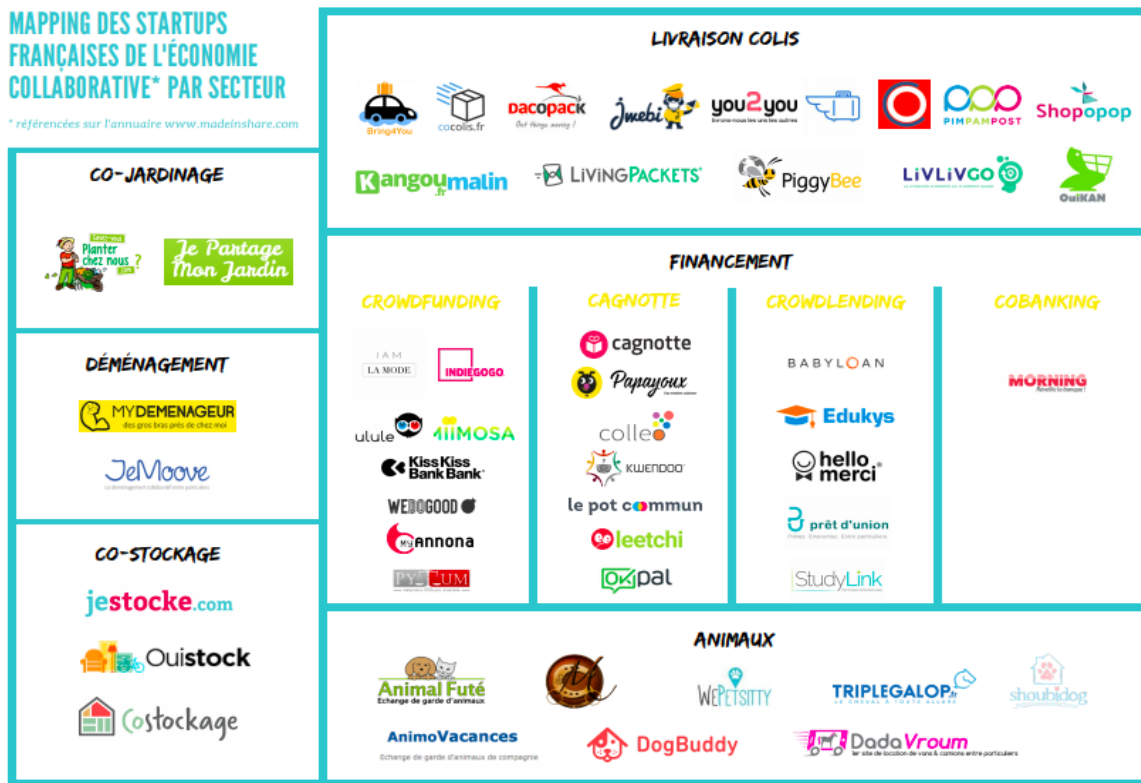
MAPPING DES STARTUPS FRANÇAISES DE L'ÉCONOMIE COLLABORATIVE* PAR SECTEUR

* référencées sur l'annuaire www.madeinshare.com

CO-JARDINAGE

Planter chez nous ?.com

Je Partage Mon Jardin

DÉMÉNAGEMENT

MYDEMENAGEUR des gros bras près de chez moi

JeMoove

CO-STOCKAGE

jestocke.com

Ouistock

Costockage

LIVRAISON COLIS

Bring4You

cocolis.fr

Dacopack

Jwebi

you2you

PIMPAMPOST

Shopopop

Kangoumalin.fr

LivingPackets

PiggyBee

LIVLIVGO

OuiKAN

FINANCEMENT

CROWDFUNDING

I AM LA MODE

INDIEGOGO

ulule

MIIMOSA

KissKiss BankBank

WEDOGOOD

MyAnnona

CAGNOTTE

cagnotte

Papayoux

colleo

KWENDOO

le pot commun

leetchi

OKpal

CROWDLENDING

BABYLOAN

Edukys

hello merci

prêt d'union

StudyLink

COBANKING

MORNING

ANIMAUX

Animal Futé Echange de garde d'animaux

WePetsitty

TRIPLEGALOP.fr

shoubidog

AnimoVacances Echange de garde d'animaux de compagnie

DogBuddy

DadaVroum